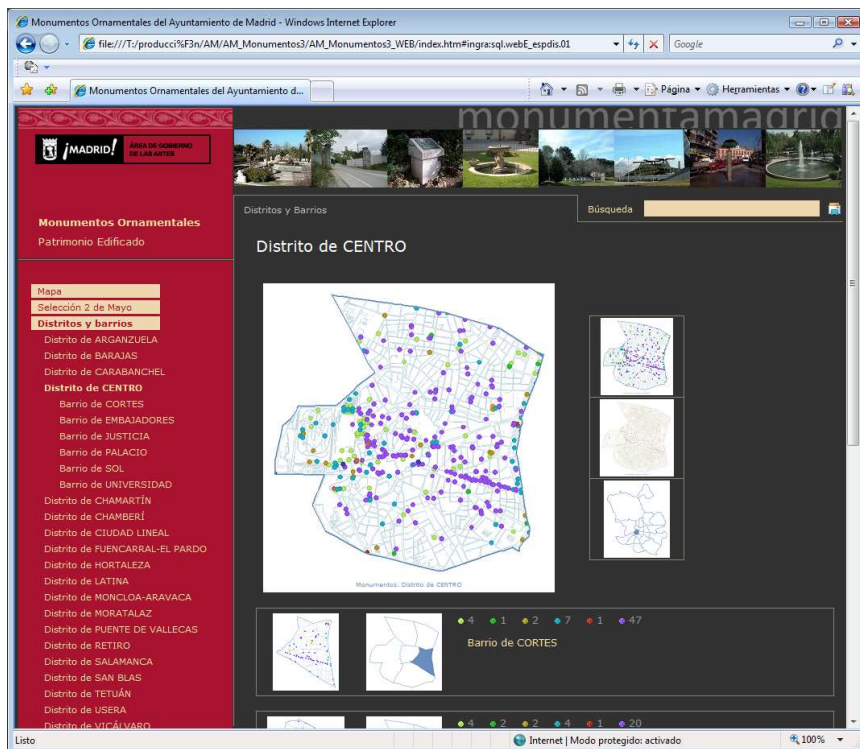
Monumentos Ornamentales del Ayuntamiento de Madrid - Windows Internet Explorer

file:///T:/producci%F3n/AM/AM_Monumentos3/AM_Monumentos3_WEB/index.htm#ingra:sql.webE_espdis.01

Google

Monumentos Ornamentales del Ayuntamiento d...

Página ▾ Herramientas ▾

¡MADRID! ÁREA DE GOBIERNO DE LAS ARTES

monumentamadrid

Monumentos Ornamentales
Patrimonio Edificado

Mapa
Selección 2 de Mayo
Distritos y barrios
Distrito de ARGANZUELA
Distrito de BARAJAS
Distrito de CARABANCHEL
Distrito de CENTRO
Barrio de CORTES
Barrio de EMBAJADORES
Barrio de JUSTICIA
Barrio de PALACIO
Barrio de SOL
Barrio de UNIVERSIDAD
Distrito de CHAMARTÍN
Distrito de CHAMBERÍ
Distrito de CIUDAD LINEAL
Distrito de FUENCARRAL-EL PARDO
Distrito de HORTALEZA
Distrito de LATINA
Distrito de MONCLOA-ARAVACA
Distrito de MORATALAZ
Distrito de PUENTE DE VALLECAS
Distrito de RETIRO
Distrito de SALAMANCA
Distrito de SAN BLAS
Distrito de TETUÁN
Distrito de USERA
Distrito de VICÁLVARO

Distritos y Barrios

Búsqueda

Distrito de CENTRO

Monumentos. Distrito de CENTRO

4 1 2 7 1 47
Barrio de CORTES

4 2 2 4 1 20

Listo

Internet | Modo protegido: activado

100%